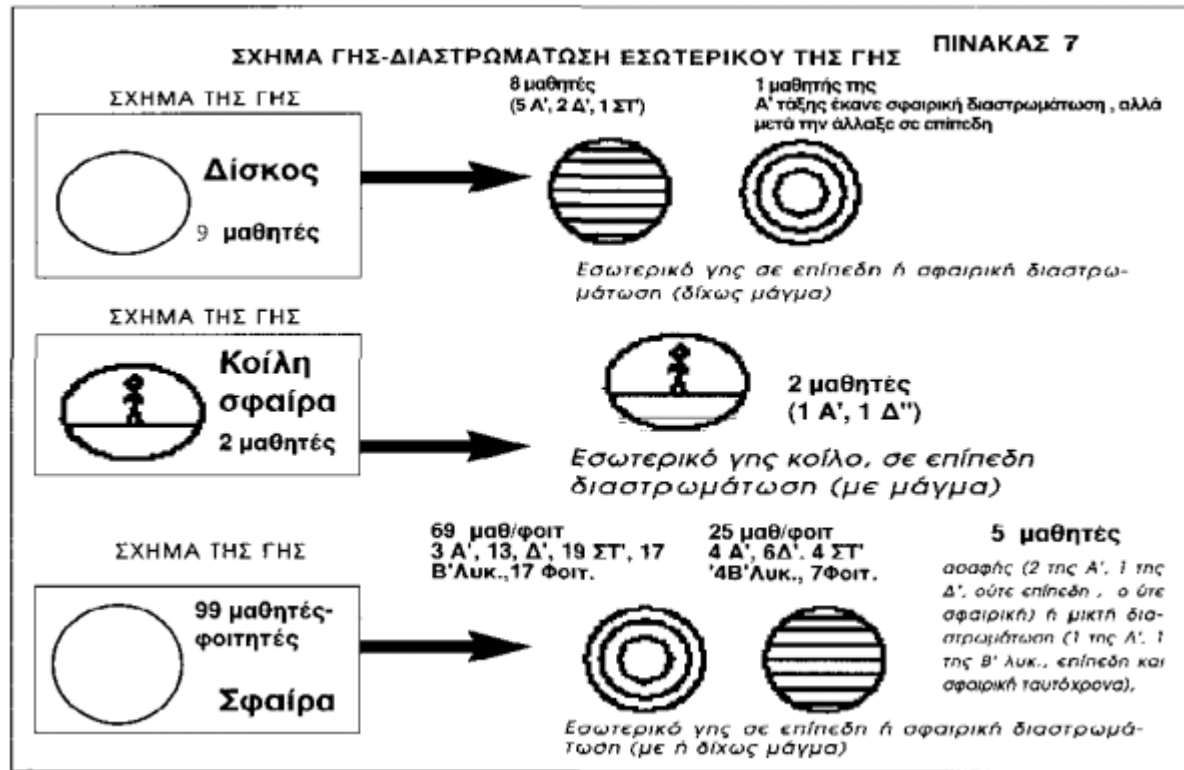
ΠΙΝΑΚΑΣ 7

ΣΧΗΜΑ ΓΗΣ-ΔΙΑΣΤΡΩΜΑΤΩΣΗ ΕΣΩΤΕΡΙΚΟΥ ΤΗΣ ΓΗΣ

ΣΧΗΜΑ ΤΗΣ ΓΗΣ

Δίσκος

9 μαθητές

8 μαθητές
(5 Α', 2 Δ', 1 ΣΤ')

1 μαθητής της
Α' τάξης έκανε σφαιρική διαστρωμάτωση , αλλά μετά την άλλαξε σε επίπεδη

Εσωτερικό γης σε επίπεδη ή σφαιρική διαστρωμάτωση (δίχως μάγμα)

ΣΧΗΜΑ ΤΗΣ ΓΗΣ

Κοίλη σφαίρα

2 μαθητές

2 μαθητές
(1 Α', 1 Δ'')

Εσωτερικό γης κοίλο, σε επίπεδη διαστρωμάτωση (με μάγμα)

ΣΧΗΜΑ ΤΗΣ ΓΗΣ

99 μαθητές-φοιτητές

Σφαίρα

69 μαθ/φοιτ
3 Α', 13, Δ', 19 ΣΤ', 17 Β'Λυκ.,17 Φοιτ.

25 μαθ/φοιτ
4 Α', 6Δ'. 4 ΣΤ' '4Β'Λυκ., 7Φοιτ.

5 μαθητές

ασαφής (2 της Α', 1 της Δ', ούτε επίπεδη , ούτε σφαιρική) ή μικτή διαστρωμάτωση (1 της Α'. 1 της Β' λυκ., επίπεδη και σφαιρική ταυτόχρονα),

Εσωτερικό γης σε επίπεδη ή σφαιρική διαστρωμάτωση (με ή δίχως μάγμα)